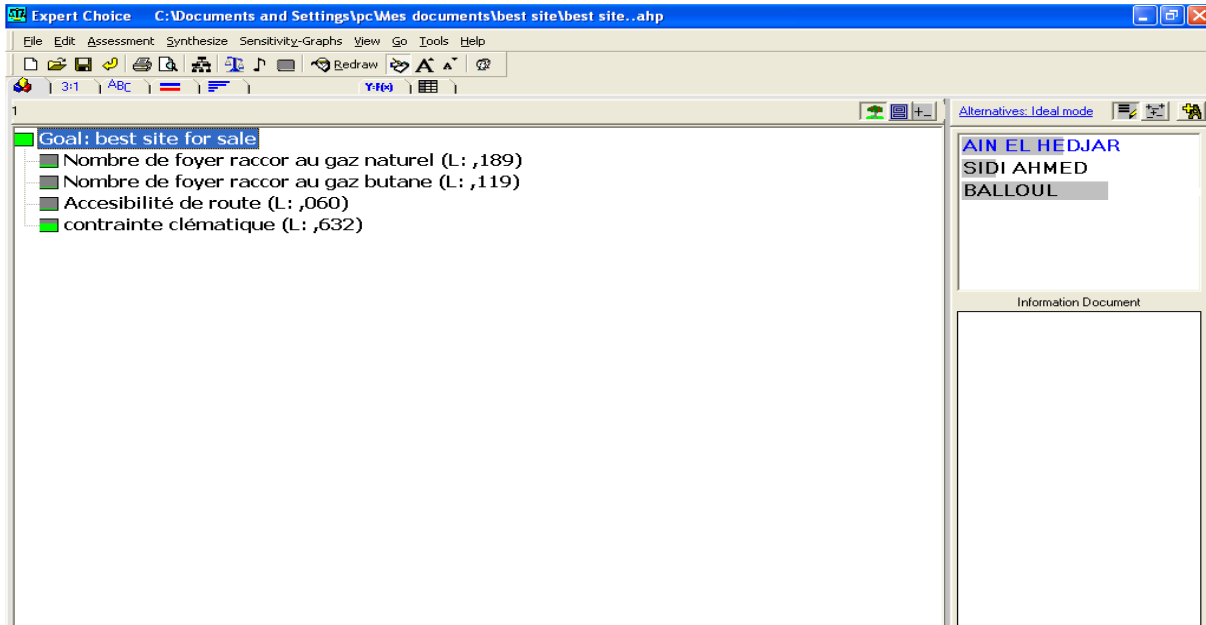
Expert Choice C:\Documents and Settings\pc\Mes documents\best site\best site..ahp

File Edit Assessment Synthesize Sensitivity-Graphs View Go Tools Help

Redraw

3:1 ABC Y=f(x)

1

Goal: best site for sale
Nombre de foyer raccor au gaz naturel (L: ,189)
Nombre de foyer raccor au gaz butane (L: ,119)
Accesibilité de route (L: ,060)
contrainte clématique (L: ,632)

Alternatives: Ideal mode

AIN EL HEDJAR
SIDI AHMED
BALLOUL

Information Document